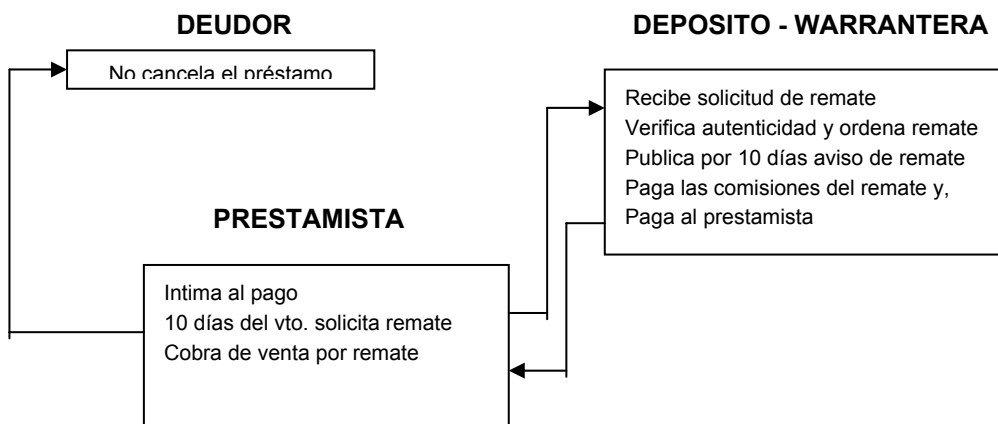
DEUDOR

No cancela el préstamo

DEPOSITO - WARRANTERA

Recibe solicitud de remate
Verifica autenticidad y ordena remate
Publica por 10 días aviso de remate
Paga las comisiones del remate y,
Paga al prestamista

PRESTAMISTA

Intima al pago
10 días del vto. solicita remate
Cobra de venta por remate